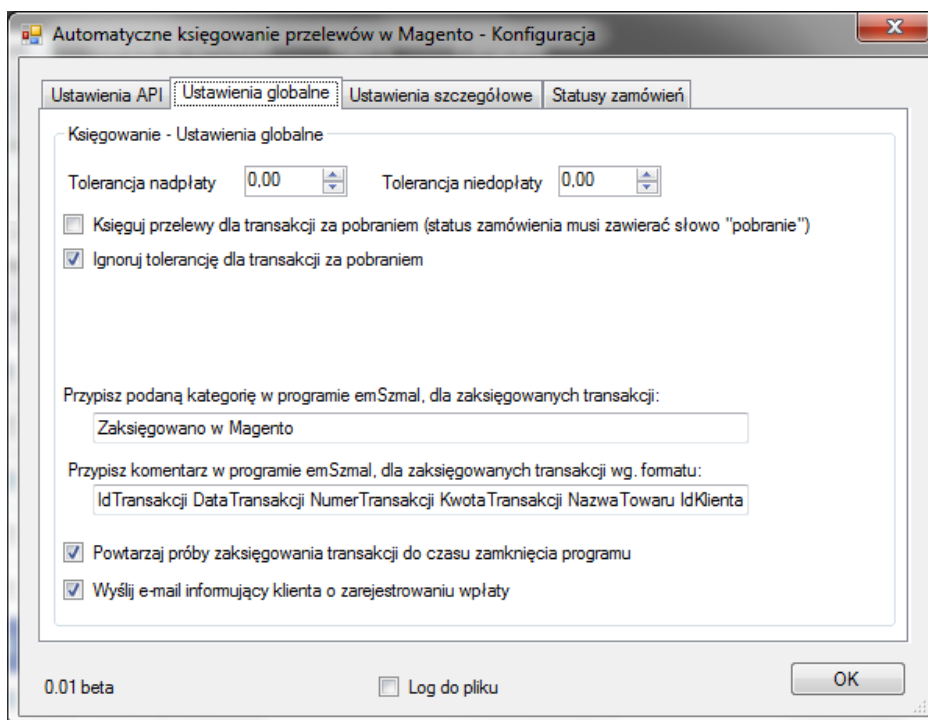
Automatyczne księgowanie przelewów w Magento - Konfiguracja

Ustawienia API | Ustawienia globalne | Ustawienia szczegółowe | Statusy zamówień

Księgowanie - Ustawienia globalne

Tolerancja nadpłaty 0,00 Tolerancja niedopłaty 0,00

Księguj przelewy dla transakcji za pobraniem (status zamówienia musi zawierać słowo "pobranie")

Ignoruj tolerancję dla transakcji za pobraniem

Przypisz podaną kategorię w programie emSzmal, dla zaksięgowanych transakcji:

Zaksięgowano w Magento

Przypisz komentarz w programie emSzmal, dla zaksięgowanych transakcji wg. formatu:

IdTransakcji DataTransakcji NumerTransakcji KwotaTransakcji NazwaTowaru IdKlienta

Powtarzaj próby zaksięgowania transakcji do czasu zamknięcia programu

Wyślij e-mail informujący klienta o zarejestrowaniu wpłaty

0.01 beta

Log do pliku

OK